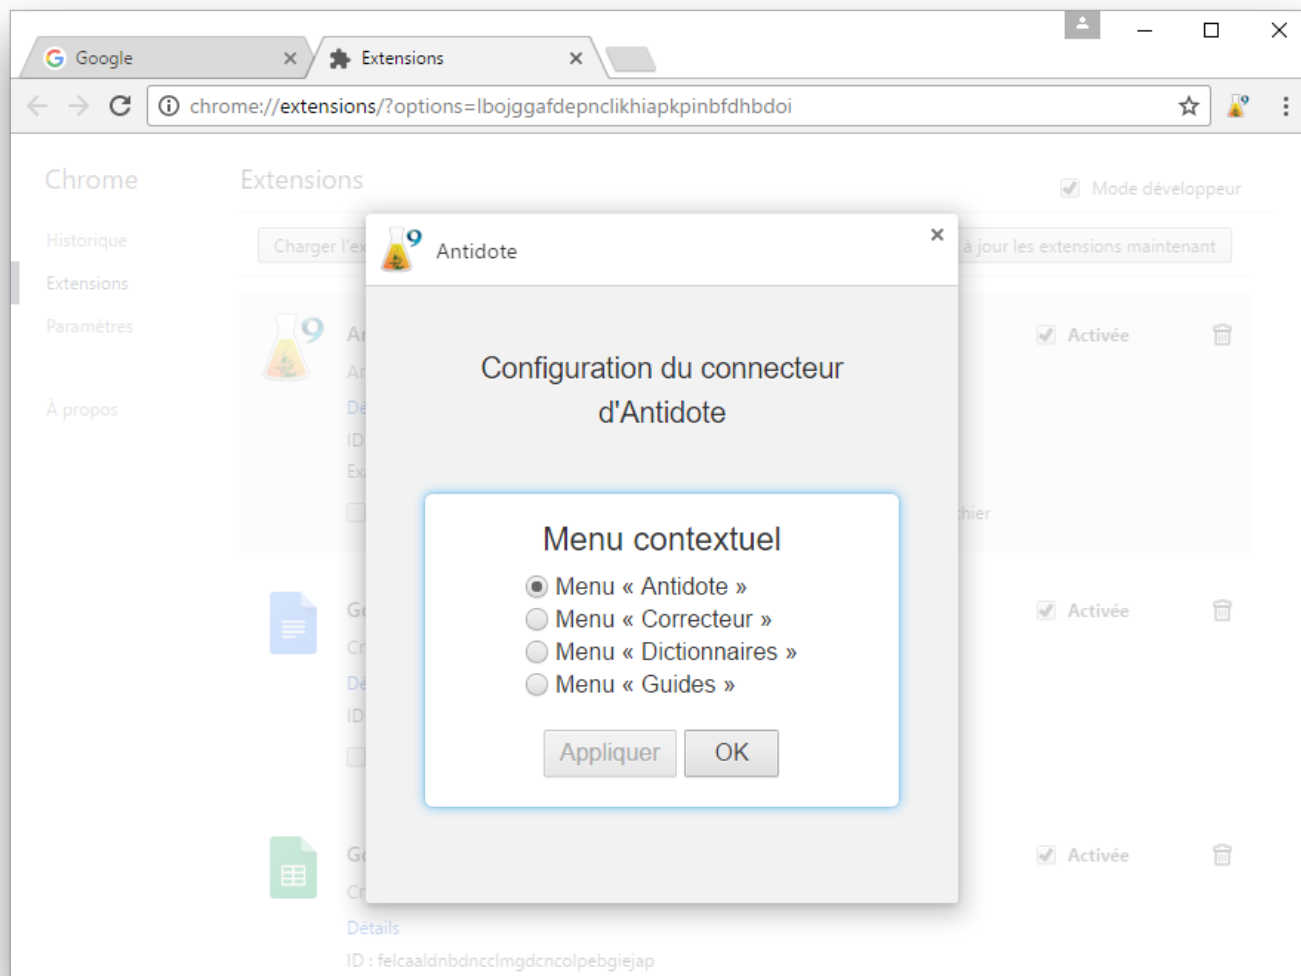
Google ×
Extensions ×

chrome://extensions/?options=lbojggafdepnclikhiapkpinbfdhbdoi

Chrome

Historique
Extensions
Paramètres

À propos

Extensions

Mode développeur

Charger l'ex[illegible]
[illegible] à jour les extensions maintenant

Activée

Activée

Activée

Détails
ID : felcaaldnbdncclmgdcncolpebgiejap

Antidote ×

Configuration du connecteur d'Antidote

Menu contextuel

Menu « Antidote »
Menu « Correcteur »
Menu « Dictionnaires »
Menu « Guides »

Appliquer
OK